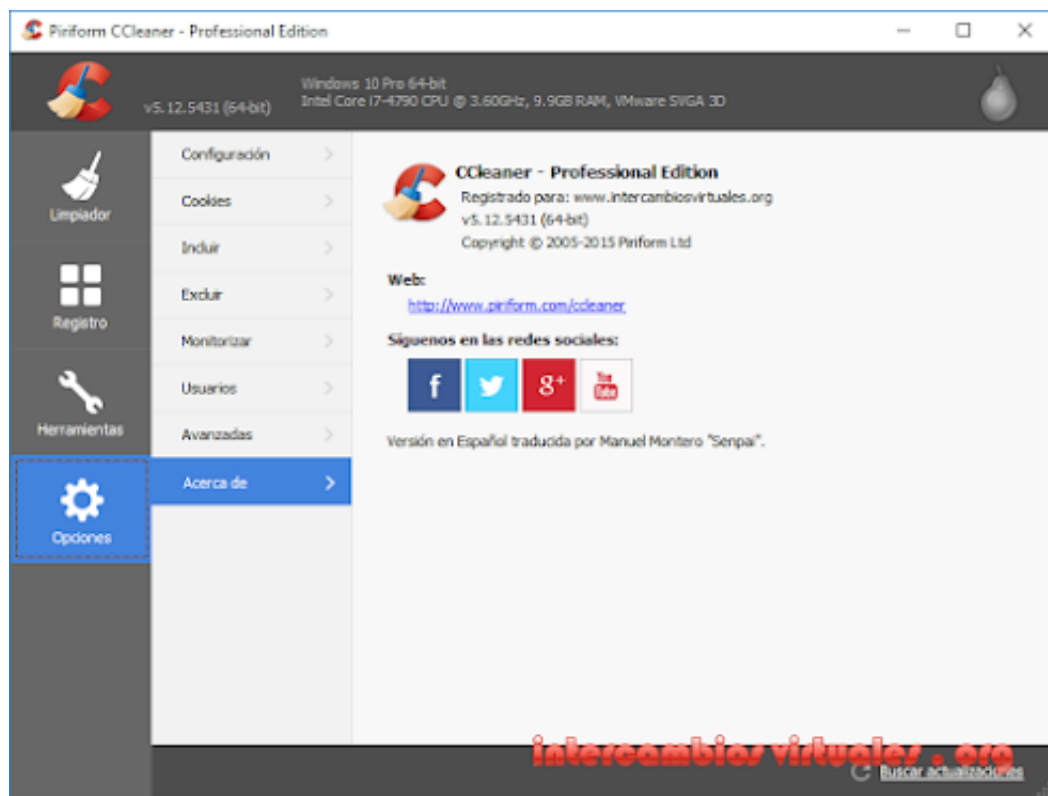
Piriform CCleaner - Professional Edition

v5.12.5431 (64-bit)

Windows 10 Pro 64-bit
Intel Core i7-4790 CPU @ 3.60GHz, 9.9GB RAM, VMware SVGA 3D

Limpiador

Registro

Herramientas

Opciones

Configuración

Cookies

Incluir

Excluir

Monitorizar

Usuarios

Avanzadas

Acerca de

CCleaner - Professional Edition
Registrado para: www.intercambiosvirtuales.org
v5.12.5431 (64-bit)
Copyright © 2005-2015 Piriform Ltd

Web:
http://www.piriform.com/ccleaner

Siguenos en las redes sociales:

f
g+
You Tube

Versión en Español traducida por Manuel Montero "Senpai".

intercambios virtuales . org

Buscar actualizaciones